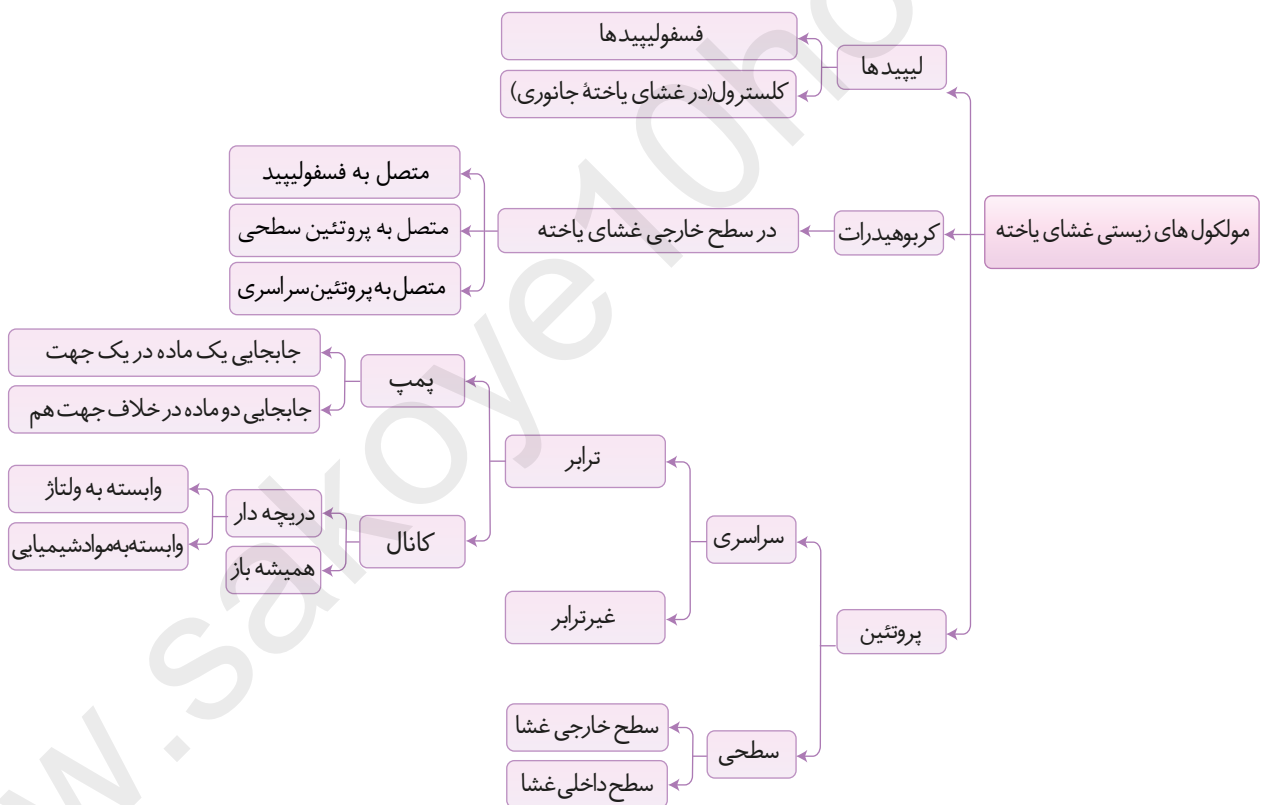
مولکول های زیستی غشای یاخته

لیپید ها

فسفولیپید ها

کلسترول(در غشای یاختهٔ جانوری)

کربوهیدرات

در سطح خارجی غشای یاخته

متصل به فسفولیپید

متصل به پروتئین سطحی

متصل‌به‌پروتئین‌سراسری

پروتئین

سراسری

ترابر

پمپ

جابجایی یک ماده در یک جهت

جابجایی دو ماده در خلاف جهت هم

کانال

دریچه دار

وابسته به ولتاژ

وابسته‌به‌موادشیمیایی

همیشه باز

غیرترابر

سطحی

سطح خارجی غشا

سطح داخلی غشا

www.sakoye10ho